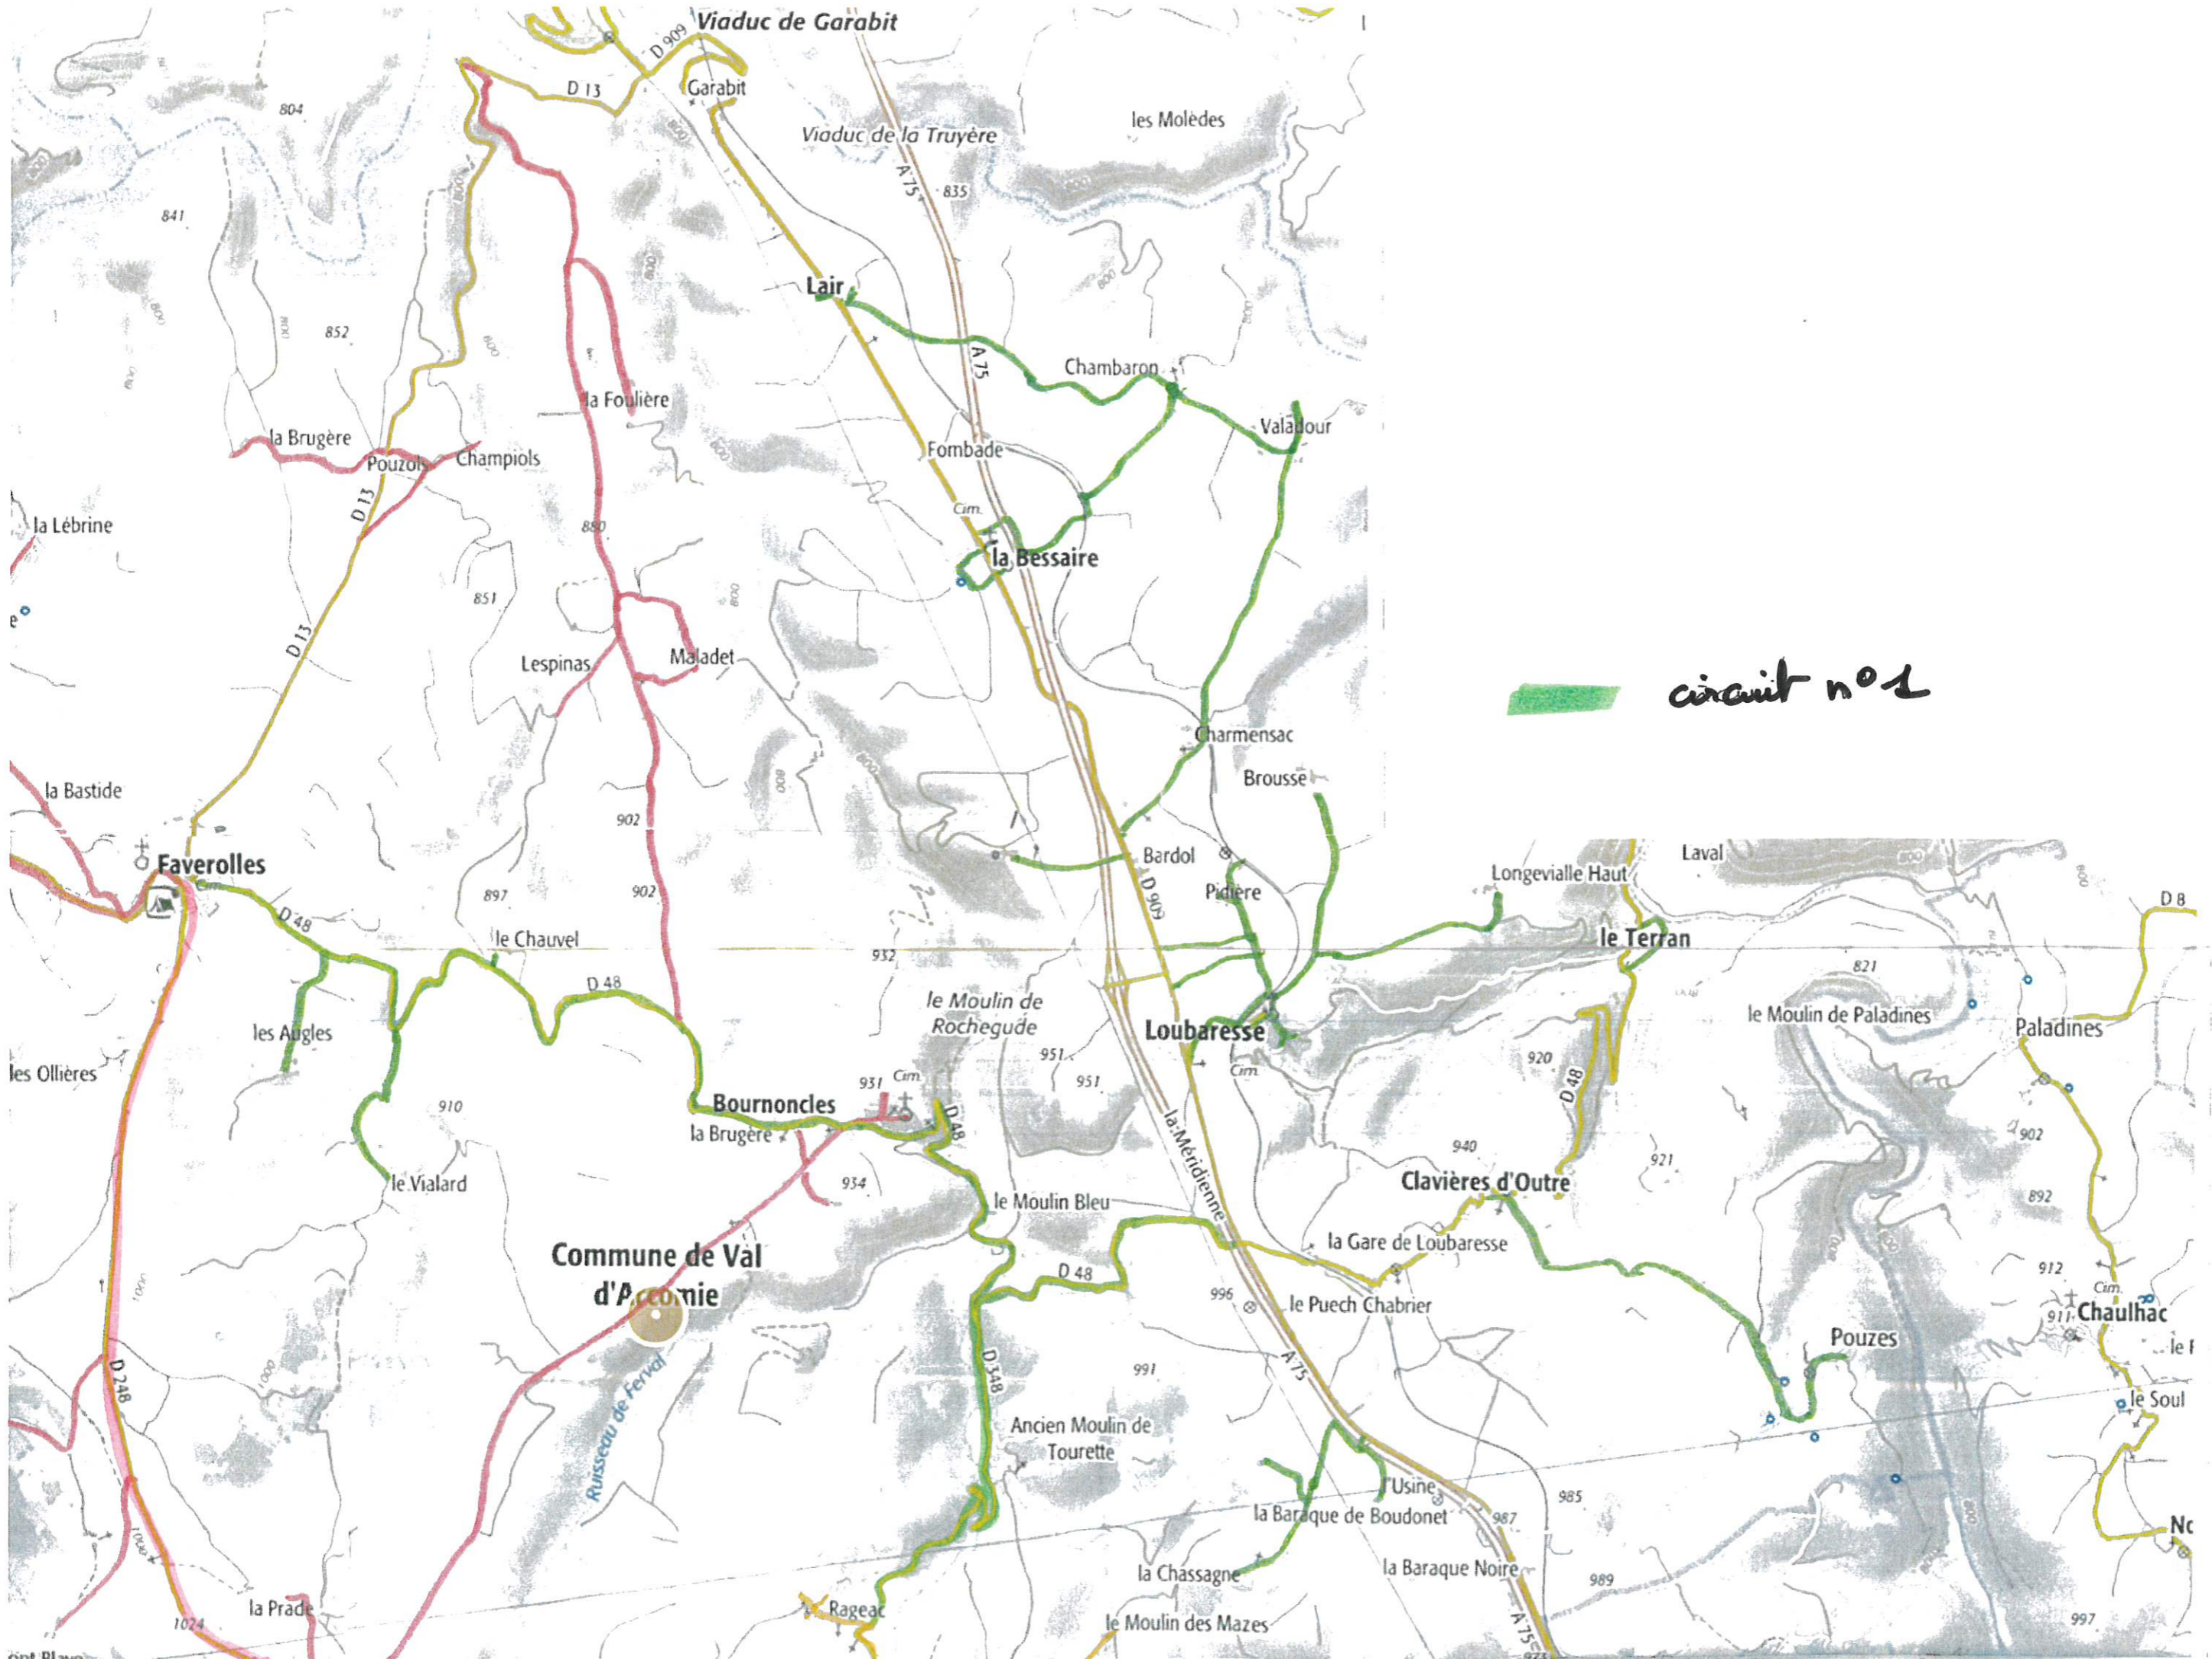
Viaduc de Garabit
D 909
D 13
Garabit
804
Viaduc de la Truyère
les Molèdes
A 75
835
841
800
852
Lair
la Foulière
Chambaron
Valadour
la Brugère
Pouzols
Champiols
Fombade
D 13
la Lébrine
880
Cim.
la Bessaire
851
D 13
Lespinas
Maladet
circuit n°1
Charmensac
Brousse
la Bastide
902
Faverolles
Cim.
Bardol
Laval
Longevialle Haut
D 909
Pidière
897
902
D 48
le Chauvel
D 8
932
le Terran
D 48
821
le Moulin de Rochegude
Loubaresse
le Moulin de Paladines
Paladines
les Augles
951
951
Cim.
920
les Ollières
D 48
931
Cim.
910
Bournoncles
D 48
la Brugère
940
902
la Méridienne
921
934
Clavières d'Outre
le Vialard
le Moulin Bleu
892
la Gare de Loubaresse
Commune de Val d'Arcomie
D 48
912
996
le Puech Chabrier
Cim.
911
Chaulhac
D 348
Pouzes
A 75
le
Ruisseau de Ferval
991
D 248
le Soul
Ancien Moulin de Tourette
Usine
985
la Baraque de Boudonet
987
Nc
la Chassagne
la Baraque Noire
989
1024
la Prade
Rageac
le Moulin des Mazes
997
A 75
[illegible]